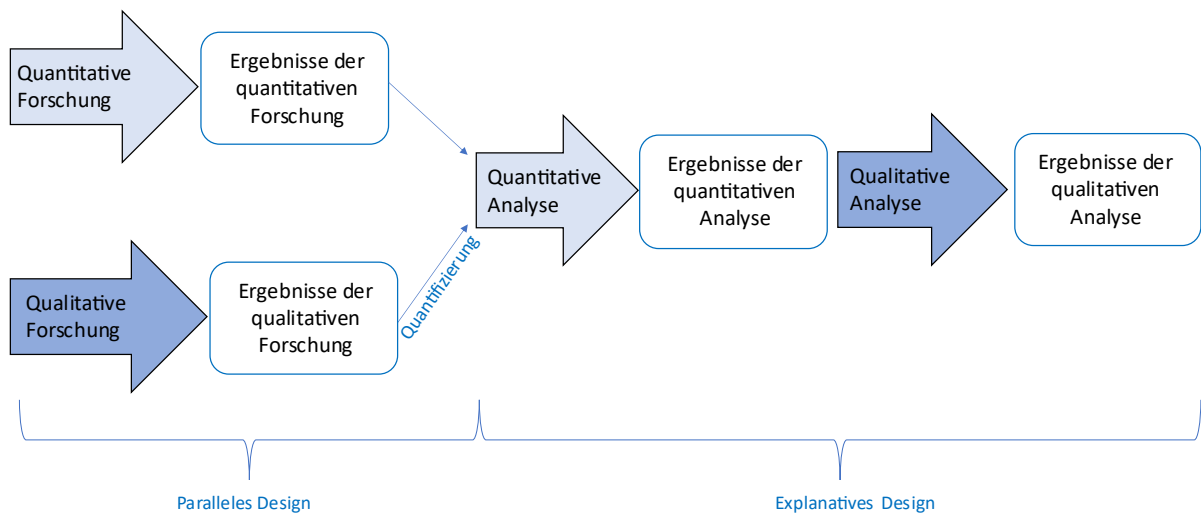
Quantitative Forschung

Ergebnisse der quantitativen Forschung

Qualitative Forschung

Ergebnisse der qualitativen Forschung

Quantifizierung

Quantitative Analyse

Ergebnisse der quantitativen Analyse

Qualitative Analyse

Ergebnisse der qualitativen Analyse

Paralleles Design

Explanatives Design